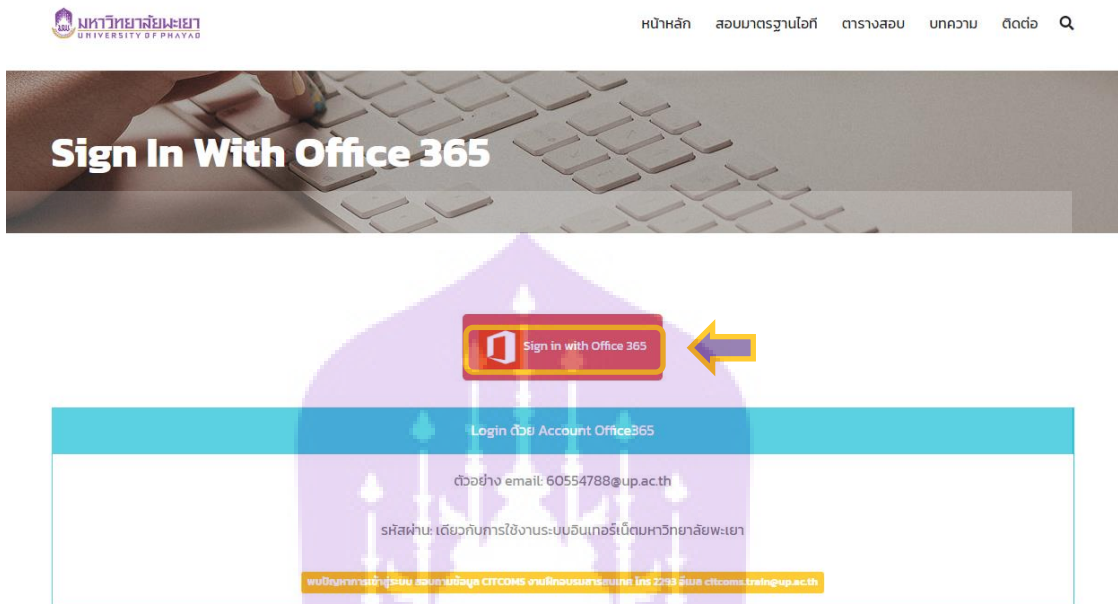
มหาวิทยาลัยพะเยา
UNIVERSITY OF PHAYAO

หน้าหลัก สอบมาตรฐานไอที ตารางสอบ บทความ ติดต่อ

Sign In With Office 365

Sign in with Office 365

Login ด้วย Account Office365

ตัวอย่าง email: 60554788@up.ac.th

รหัสผ่าน: เดียวกับการใช้งานระบบอินเทอร์เน็ตมหาวิทยาลัยพะเยา

พบปัญหาการเข้าสู่ระบบ สอบถามข้อมูล CITCOMS งานฝึกอบรมสารสนเทศ โทร 2293 อีเมล citcoms.train@up.ac.th